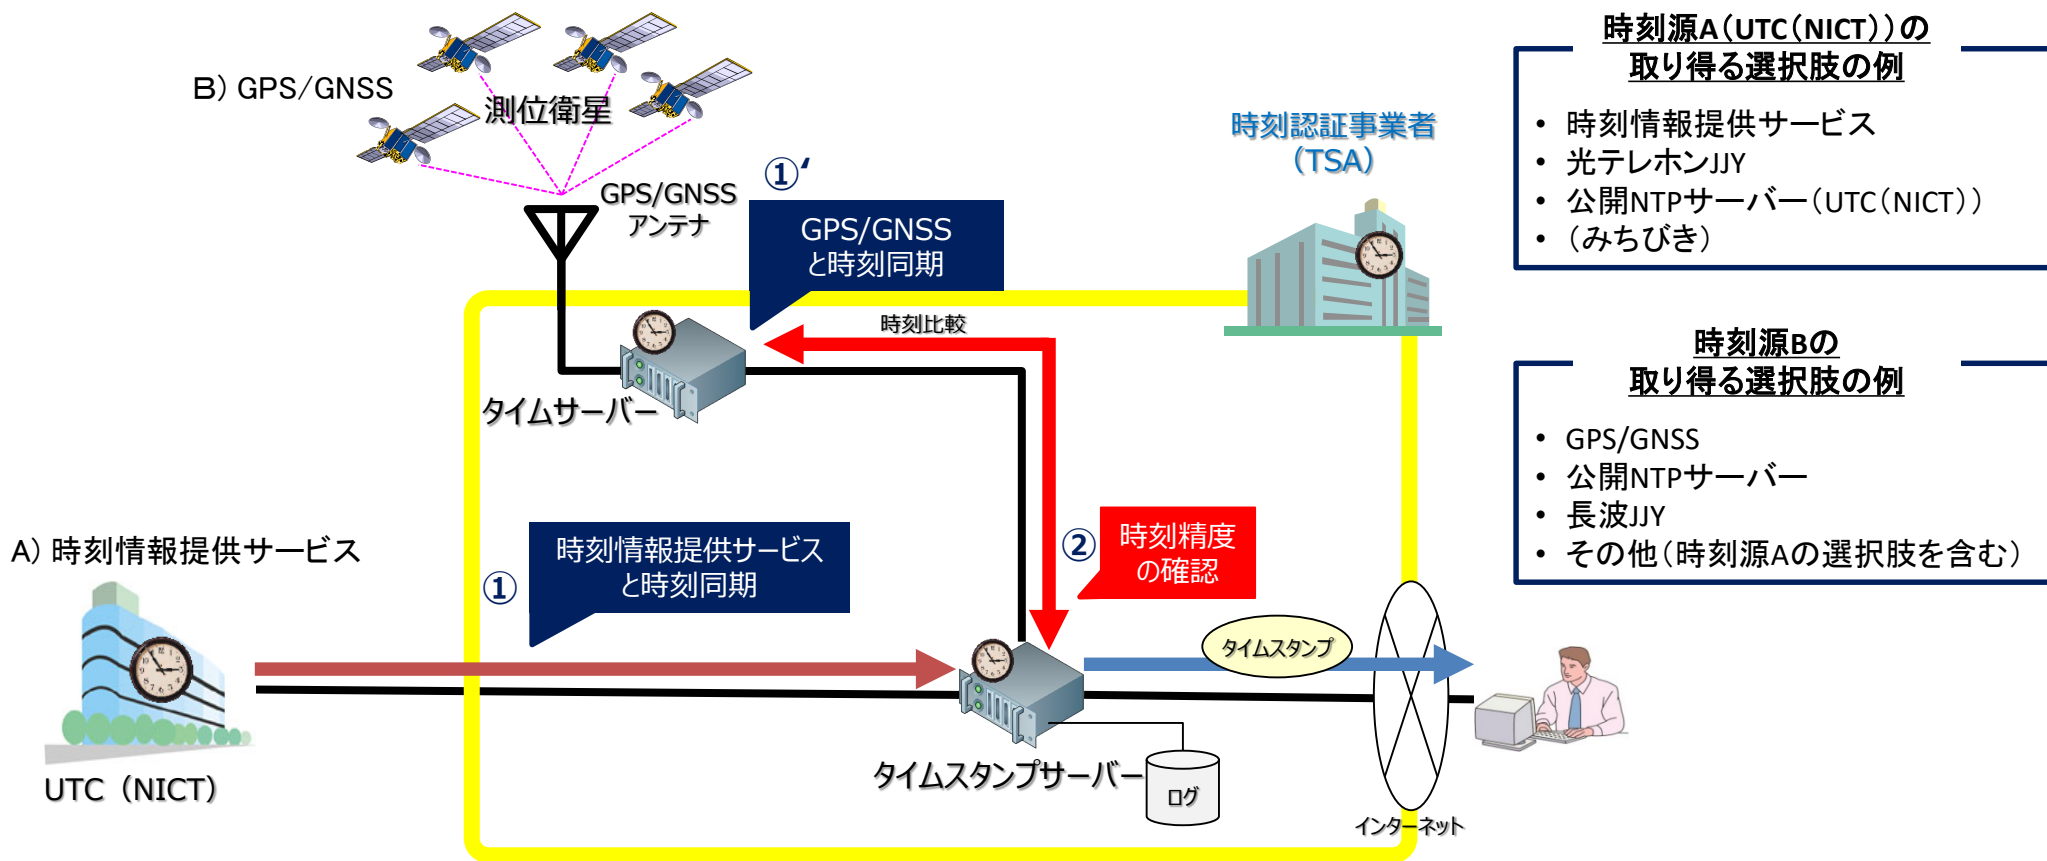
B) GPS/GNSS
測位衛星
GPS/GNSS
アンテナ
①′
GPS/GNSS
と時刻同期
時刻認証事業者
(TSA)
時刻比較
タイムサーバー
A) 時刻情報提供サービス
①
時刻情報提供サービス
と時刻同期
②
時刻精度
の確認
タイムスタンプ
UTC (NICT)
タイムスタンプサーバー
ログ
インターネット

時刻源A(UTC(NICT))の
取り得る選択肢の例

• 時刻情報提供サービス
• 光テレホンJJY
• 公開NTPサーバー(UTC(NICT))
• (みちびき)

時刻源Bの
取り得る選択肢の例

• GPS/GNSS
• 公開NTPサーバー
• 長波JJY
• その他(時刻源Aの選択肢を含む)